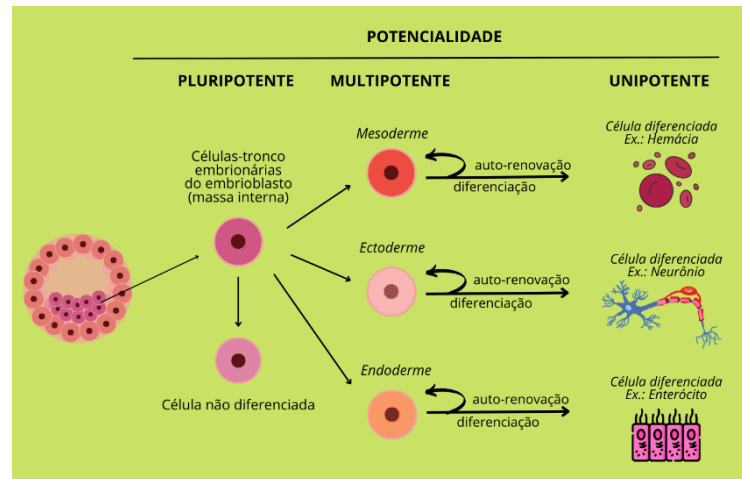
POTENCIALIDADE

PLURIPOTENTE

MULTIPOTENTE

UNIPOTENTE

Células-tronco embrionárias do embrioblasto (massa interna)

Célula não diferenciada

Mesoderme

auto-renovação

diferenciação

Ectoderme

auto-renovação

diferenciação

Endoderme

auto-renovação

diferenciação

Célula diferenciada
Ex.: Hemácia

Célula diferenciada
Ex.: Neurônio

Célula diferenciada
Ex.: Enterócito